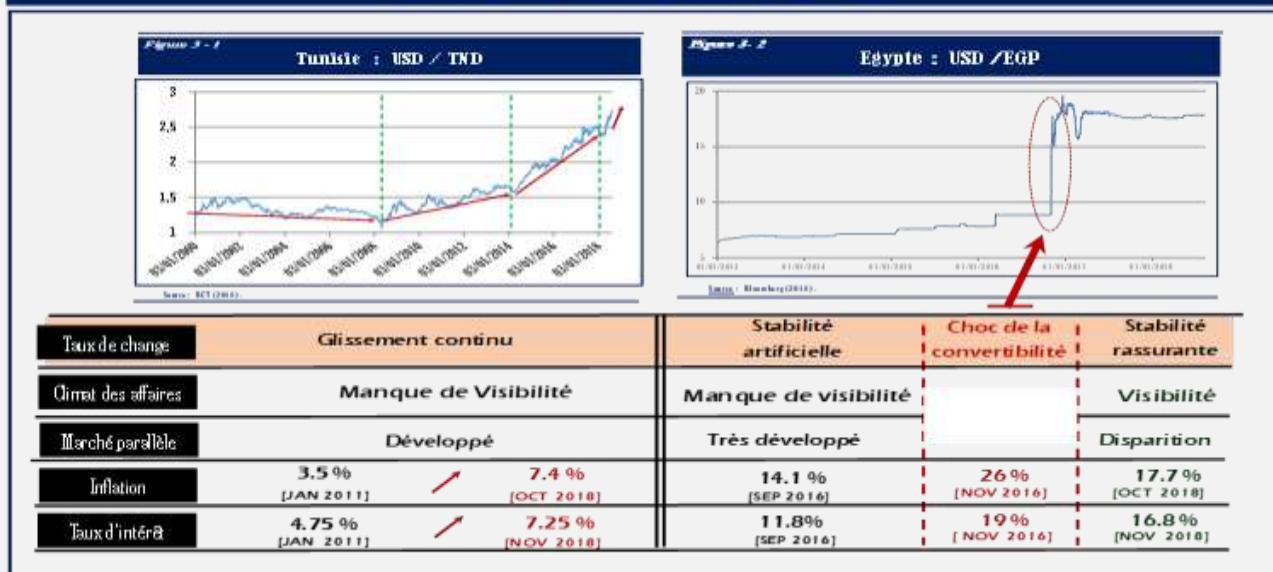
Figure 3 - 1
Tunisie : USD / TND

3
2,5
2
1,5
1

03/01/2000 03/01/2002 03/01/2004 03/01/2006 03/01/2008 03/01/2010 03/01/2012 03/01/2014 03/01/2016 03/01/2018

Source : BCT (2018).

Figure 3- 2
Egypte : USD /EGP

20
15
10
5

01/01/2012 01/01/2014 01/01/2015 01/01/2016 01/01/2017 01/01/2018

Source : Bloomberg (2018).

| Taux de change | Glissement continu | | Stabilité artificielle | Choc de la convertibilité | Stabilité rassurante |
|---|---|---|---|---|---|
| Climat des affaires | Manque de Visibilité | | Manque de visibilité | | Visibilité |
| Marché parallèle | Développé | | Très développé | | Disparition |
| Inflation | 3.5 % [JAN 2011] | 7.4 % [OCT 2018] | 14.1 % [SEP 2016] | 26 % [NOV 2016] | 17.7 % [OCT 2018] |
| Taux d'intérêt | 4.75 % [JAN 2011] | 7.25 % [NOV 2018] | 11.8% [SEP 2016] | 19 % [ NOV 2016] | 16.8 % [NOV 2018] |